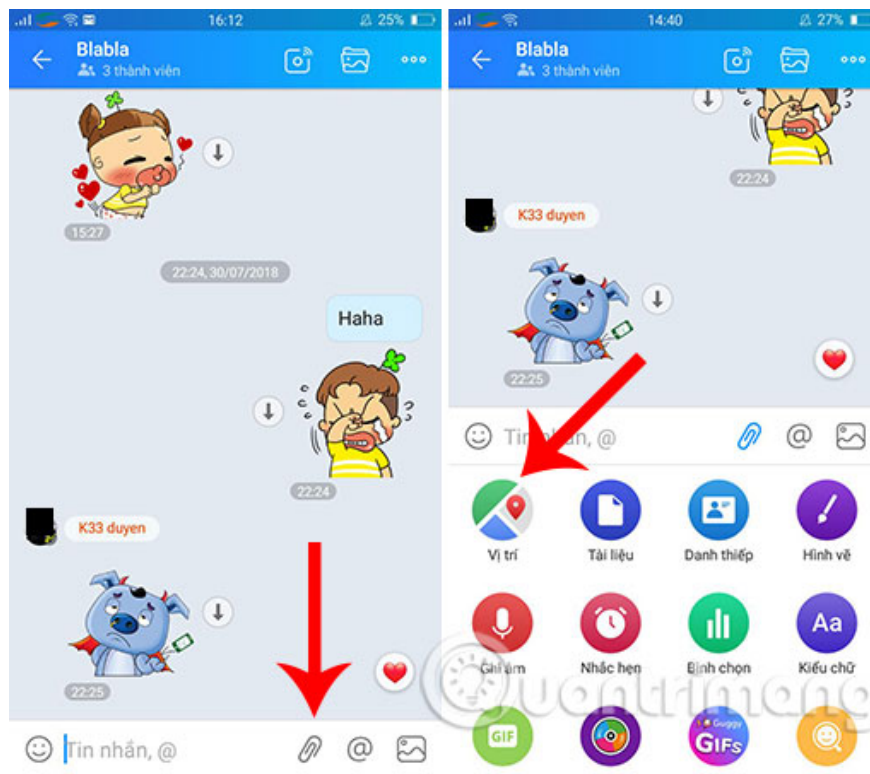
16:12 25%

Blabla
3 thành viên

15:27

22:24, 30/07/2018

Haha

22:24

K33 duyen

22:25

Tin nhắn, @

14:40 27%

Blabla
3 thành viên

22:24

K33 duyen

22:25

Tin nhắn, @

Vị trí
Tài liệu
Danh thiếp
Hình vẽ
Ghi âm
Nhắc hẹn
Bình chọn
Kiểu chữ
GIF
Guggy
GIFs

Quantrimang